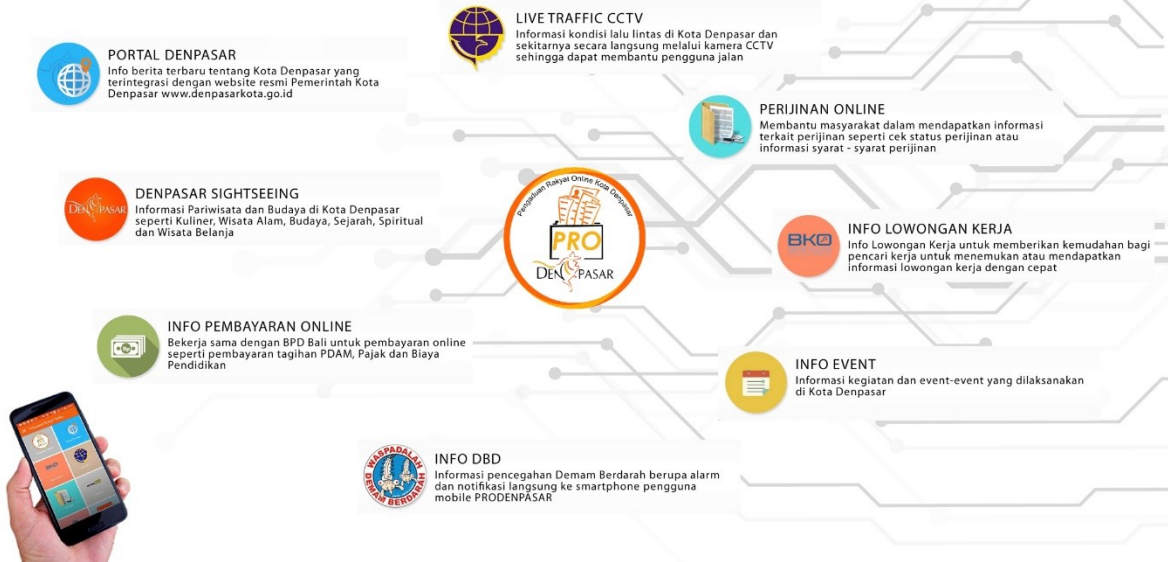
LIVE TRAFFIC CCTV
Informasi kondisi lalu lintas di Kota Denpasar dan sekitarnya secara langsung melalui kamera CCTV sehingga dapat membantu pengguna jalan

PORTAL DENPASAR
Info berita terbaru tentang Kota Denpasar yang terintegrasi dengan website resmi Pemerintah Kota Denpasar www.denpasarkota.go.id

PERIJINAN ONLINE
Membantu masyarakat dalam mendapatkan informasi terkait perijinan seperti cek status perijinan atau informasi syarat - syarat perijinan

DENPASAR SIGHTSEEING
Informasi Pariwisata dan Budaya di Kota Denpasar seperti Kuliner, Wisata Alam, Budaya, Sejarah, Spiritual dan Wisata Belanja

Pengaduan Rakyat Online Kota Denpasar
PRO
DENPASAR

INFO LOWONGAN KERJA
Info Lowongan Kerja untuk memberikan kemudahan bagi pencari kerja untuk menemukan atau mendapatkan informasi lowongan kerja dengan cepat

INFO PEMBAYARAN ONLINE
Bekerja sama dengan BPD Bali untuk pembayaran online seperti pembayaran tagihan PDAM, Pajak dan Biaya Pendidikan

INFO EVENT
Informasi kegiatan dan event-event yang dilaksanakan di Kota Denpasar

WASPADALAH DEMAM BERDARAH
INFO DBD
Informasi pencegahan Demam Berdarah berupa alarm dan notifikasi langsung ke smartphone pengguna mobile PRODENPASAR